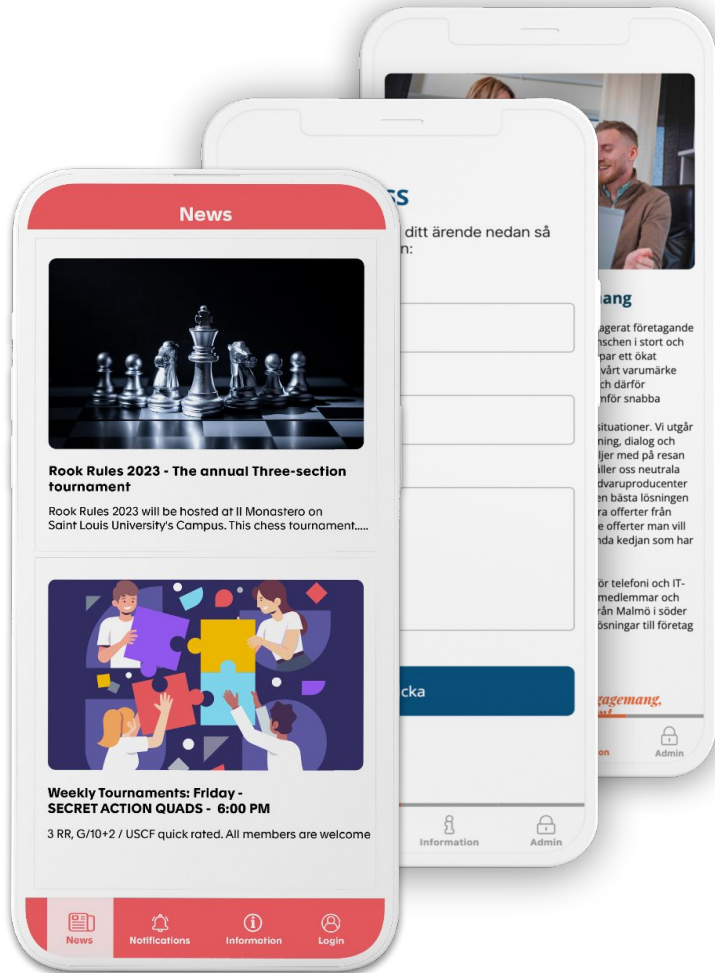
News

Rook Rules 2023 - The annual Three-section tournament

Rook Rules 2023 will be hosted at Il Monastero on Saint Louis University's Campus. This chess tournament.....

Weekly Tournaments: Friday - SECRET ACTION QUADS - 6:00 PM

3 RR, G/10+2 / USCF quick rated. All members are welcome

News Notifications Information Login

ss

ditt ärende nedan så n:

cka

Information Admin

ang

agerat företagande nschen i stort och par ett ökat vårt varumärke ch därför nför snabba

situationer. Vi utgår ning, dialog och ljer med på resan äller oss neutrala dvaruproducenter en bästa lösningen ra offerter från e offerter man vill nda kedjan som har

ör telefoni och IT- medlemmar och rån Malmö i söder ösningar till företag

gagemang,

on Admin